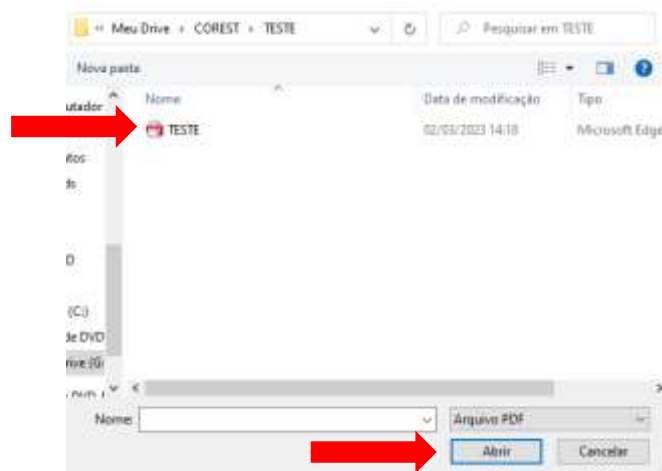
« Meu Drive › COREST › TESTE

Pesquisar em TESTE

Nova pasta

utador

ntos

ds

D

(C:)

de DVD

rive (G:)

Nome

Data de modificação

Tipo

TESTE

02/03/2023 14:18

Microsoft Edge

Nome

Arquivo PDF

Abrir

Cancelar